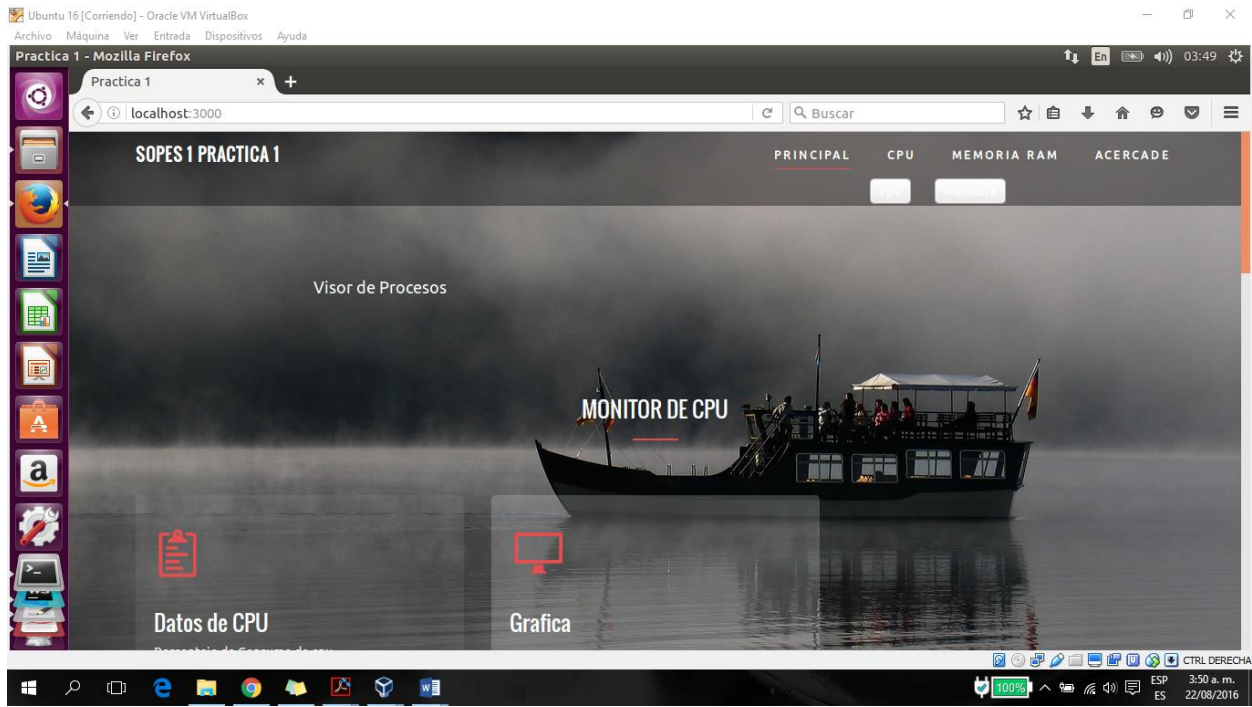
Ubuntu 16 [Corriendo] - Oracle VM VirtualBox
Archivo Máquina Ver Entrada Dispositivos Ayuda
Practica 1 - Mozilla Firefox
En 03:49
Practica 1
localhost:3000
Buscar
SOPES 1 PRACTICA 1
PRINCIPAL CPU MEMORIA RAM ACERCADE
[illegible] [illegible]
Visor de Procesos
MONITOR DE CPU
Datos de CPU
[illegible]
Grafica
CTRL DERECHA
100%
ESP ES
3:50 a. m.
22/08/2016